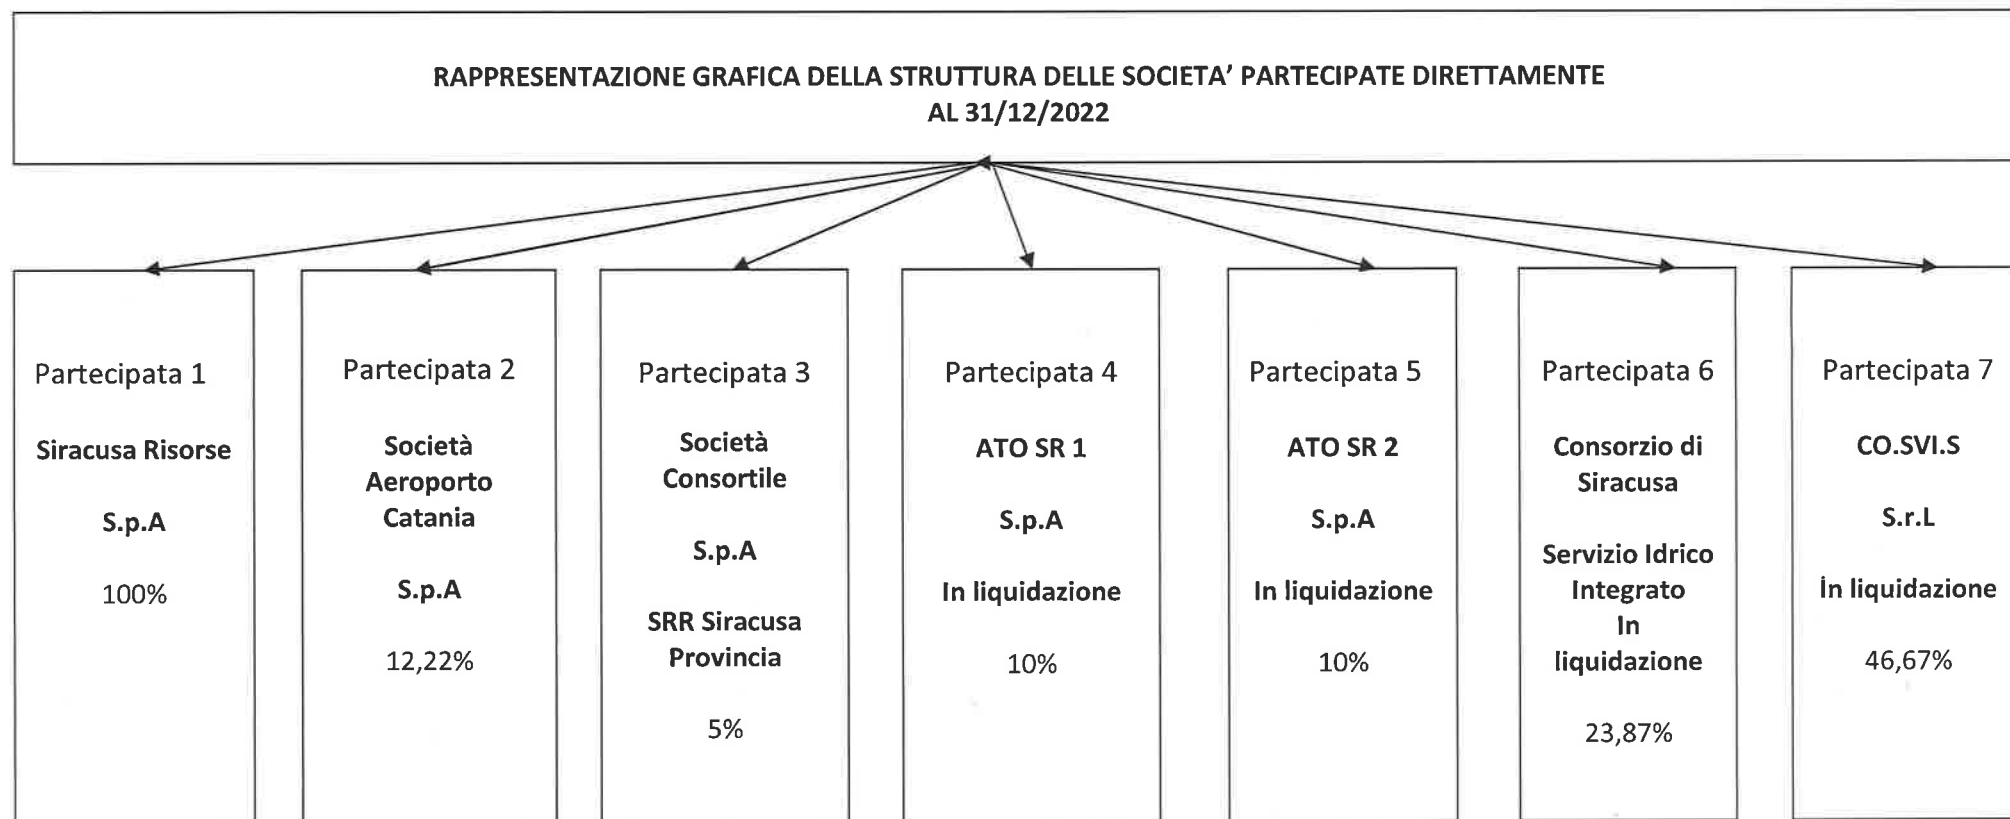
RAPPRESENTAZIONE GRAFICA DELLA STRUTTURA DELLE SOCIETA' PARTECIPATE DIRETTAMENTE
AL 31/12/2022

Partecipata 1

Siracusa Risorse

S.p.A

100%

Partecipata 2

Società Aeroporto Catania

S.p.A

12,22%

Partecipata 3

Società Consortile

S.p.A

SRR Siracusa Provincia

5%

Partecipata 4

ATO SR 1

S.p.A

In liquidazione

10%

Partecipata 5

ATO SR 2

S.p.A

In liquidazione

10%

Partecipata 6

Consorzio di Siracusa

Servizio Idrico Integrato
In liquidazione

23,87%

Partecipata 7

CO.SVI.S

S.r.L

İn liquidazione

46,67%